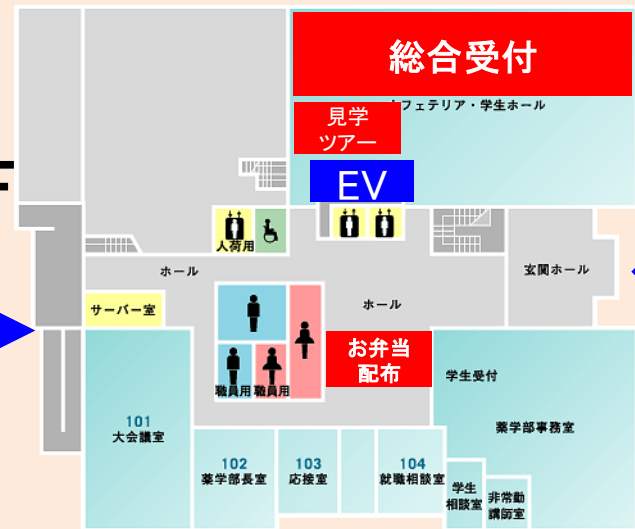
総合受付

見学ツアー

カフェテリア・学生ホール

EV

人荷用

ホール

ホール

玄関ホール

サーバー室

お弁当配布

職員用

職員用

学生受付

薬学部事務室

101
大会議室

102
薬学部長室

103
応接室

104
就職相談室

学生相談室

非常勤講師室